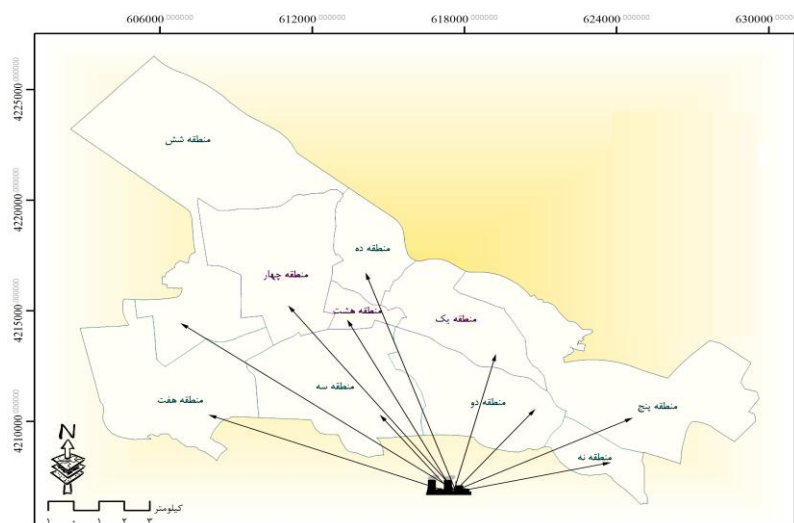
606000 000000
612000 000000
618000 000000
624000 000000
630000 000000
4225000 000000
4220000 000000
4215000 000000
4210000 000000

منطقه شش
منطقه ده
منطقه چهار
منطقه هشت
منطقه یک
منطقه سه
منطقه هفت
منطقه دو
منطقه پنج
منطقه نه

N
کیلومتر
۱ ۰ ۱ ۲ ۳